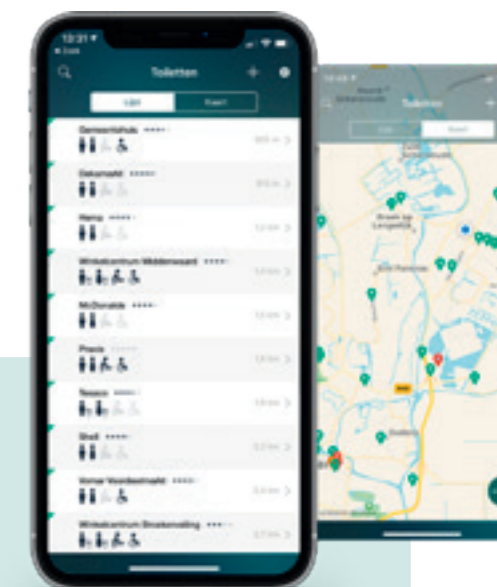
13:31
Toiletten
Lijst
Kaart
Gemeentehuis
Dekamarkt
Hema
Winkelcentrum Middenwaard
McDonalds
Praxis
Tesco
Shell
Vomar Voordeelmarkt
Winkelcentrum Broekerveiling
Toiletten
Lijst
Kaart
Broek op Langedijk